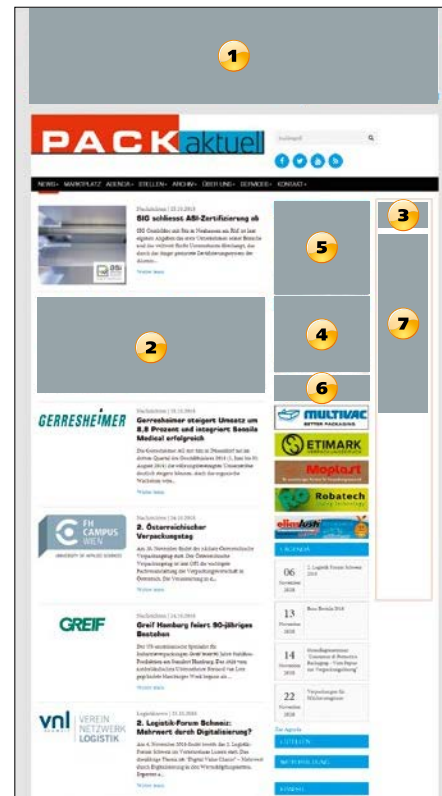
1

PACKaktuell

Suchbegriff

NEWS · MARKTPLATZ · AGENDA · STELLEN · ARCHIV · ÜBER UNS · SERVICES · KONTAKT

Nachrichten | 23.10.2018

SIG schliesst ASI-Zertifizierung ab

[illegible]

Weiter lesen

2

Nachrichten | 23.10.2018

GERRESHEIMER

Gerresheimer steigert Umsatz um 8,8 Prozent und integriert Sensile Medical erfolgreich

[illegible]

Weiter lesen

Nachrichten | 23.10.2018

FH CAMPUS WIEN
UNIVERSITY OF APPLIED SCIENCES

2. Österreichischer Verpackungstag

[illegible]

Weiter lesen

Nachrichten | 14.10.2018

GREIF

Greif Hamburg feiert 90-jähriges Bestehen

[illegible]

Weiter lesen

Logistiknews | 23.10.2018

vnl VEREIN NETZWERK LOGISTIK

2. Logistik-Forum Schweiz: Mehrwert durch Digitalisierung?

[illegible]

Weiter lesen

5

4

6

MULTIVAC
BETTER PACKAGING

ETIMARK

Moplast

Robatech

ellenlush

AGENDA

06 November 2018 — 2. Logistik-Forum Schweiz 2018

13 November 2018 — Bau Brüssla 2018

14 November 2018 — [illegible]

22 November 2018 — Verpackungen für Milchverpackungen

Zur Agenda

STELLEN

MARKTPLATZ

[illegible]

3

7